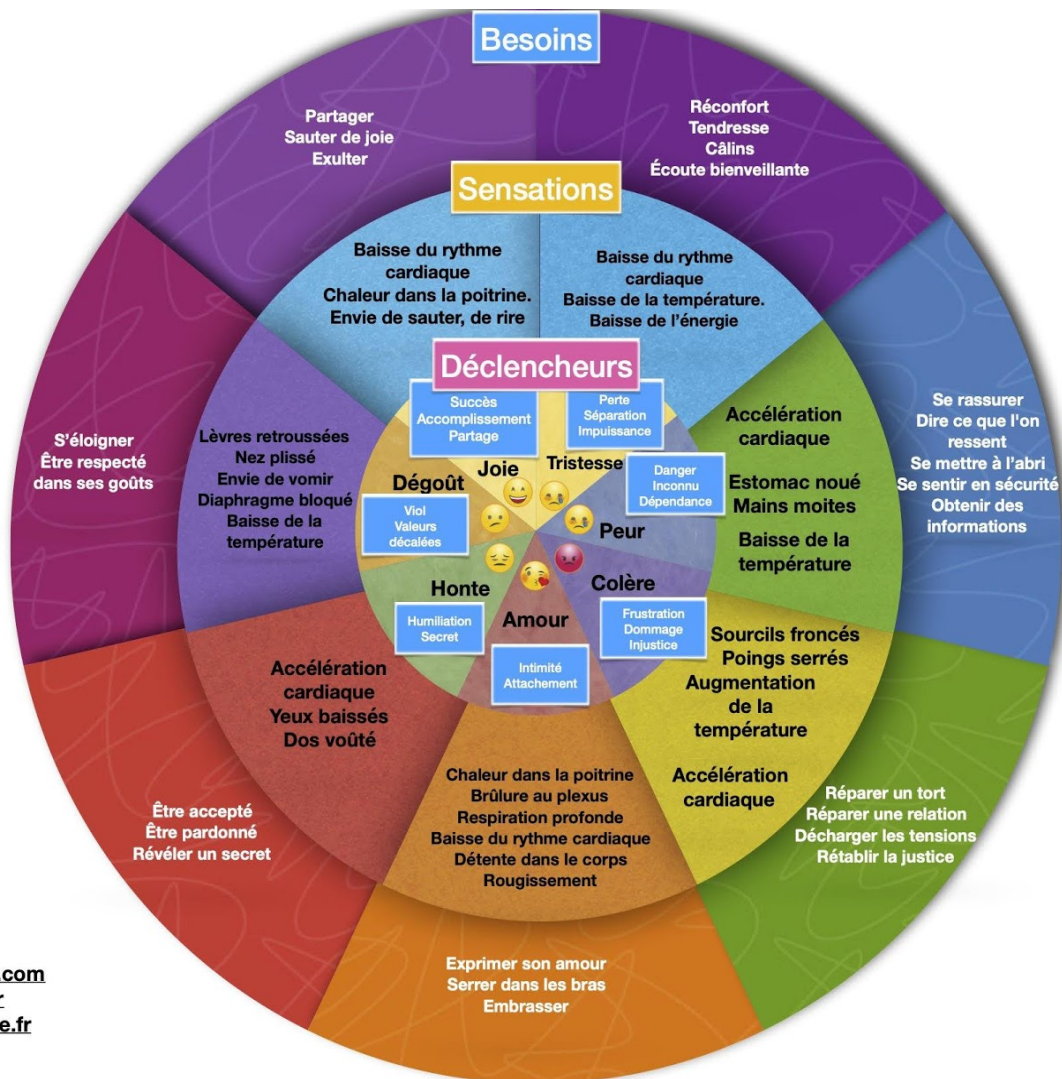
Besoins

Partager
Sauter de joie
Exulter

Réconfort
Tendresse
Câlins
Écoute bienveillante

Sensations

Baisse du rythme cardiaque
Chaleur dans la poitrine.
Envie de sauter, de rire

Baisse du rythme cardiaque
Baisse de la température.
Baisse de l'énergie

Déclencheurs

Succès
Accomplissement
Partage

Perte
Séparation
Impuissance

Joie

Tristesse

Danger
Inconnu
Dépendance

Peur

Dégoût

Viol
Valeurs décalées

Honte

Amour

Colère

Humiliation
Secret

Intimité
Attachement

Frustration
Dommage
Injustice

S'éloigner
Être respecté dans ses goûts

Lèvres retroussées
Nez plissé
Envie de vomir
Diaphragme bloqué
Baisse de la température

Accélération cardiaque
Estomac noué
Mains moites
Baisse de la température

Se rassurer
Dire ce que l'on ressent
Se mettre à l'abri
Se sentir en sécurité
Obtenir des informations

Accélération cardiaque
Yeux baissés
Dos voûté

Sourcils froncés
Poings serrés
Augmentation de la température
Accélération cardiaque

Être accepté
Être pardonné
Révéler un secret

Chaleur dans la poitrine
Brûlure au plexus
Respiration profonde
Baisse du rythme cardiaque
Détente dans le corps
Rougissement

Réparer un tort
Réparer une relation
Décharger les tensions
Rétablir la justice

Exprimer son amour
Serrer dans les bras
Embrasser

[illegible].com
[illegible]
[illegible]e.fr